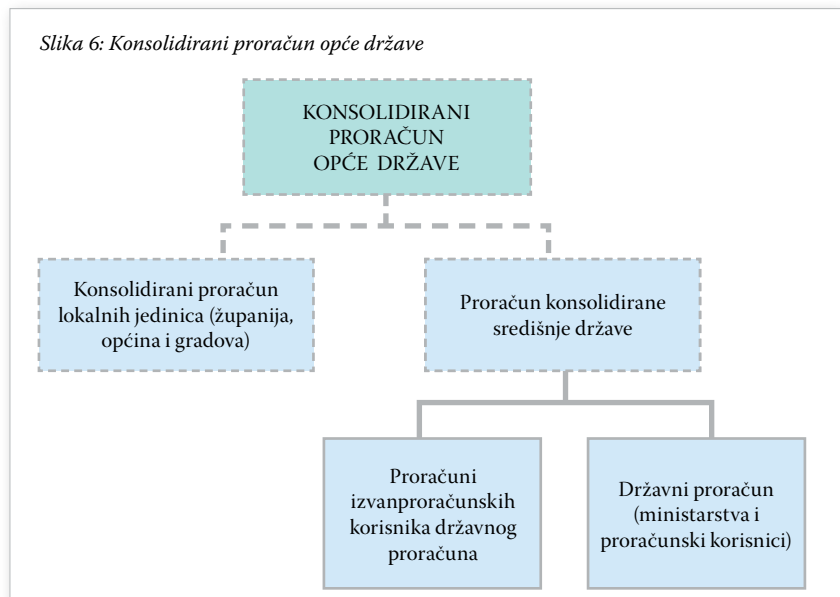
Slika 6: Konsolidirani proračun opće države

KONSOLIDIRANI PRORAČUN OPĆE DRŽAVE

Konsolidirani proračun lokalnih jedinica (županija, općina i gradova)

Proračun konsolidirane središnje države

Proračuni izvanproračunskih korisnika državnog proračuna

Državni proračun (ministarstva i proračunski korisnici)